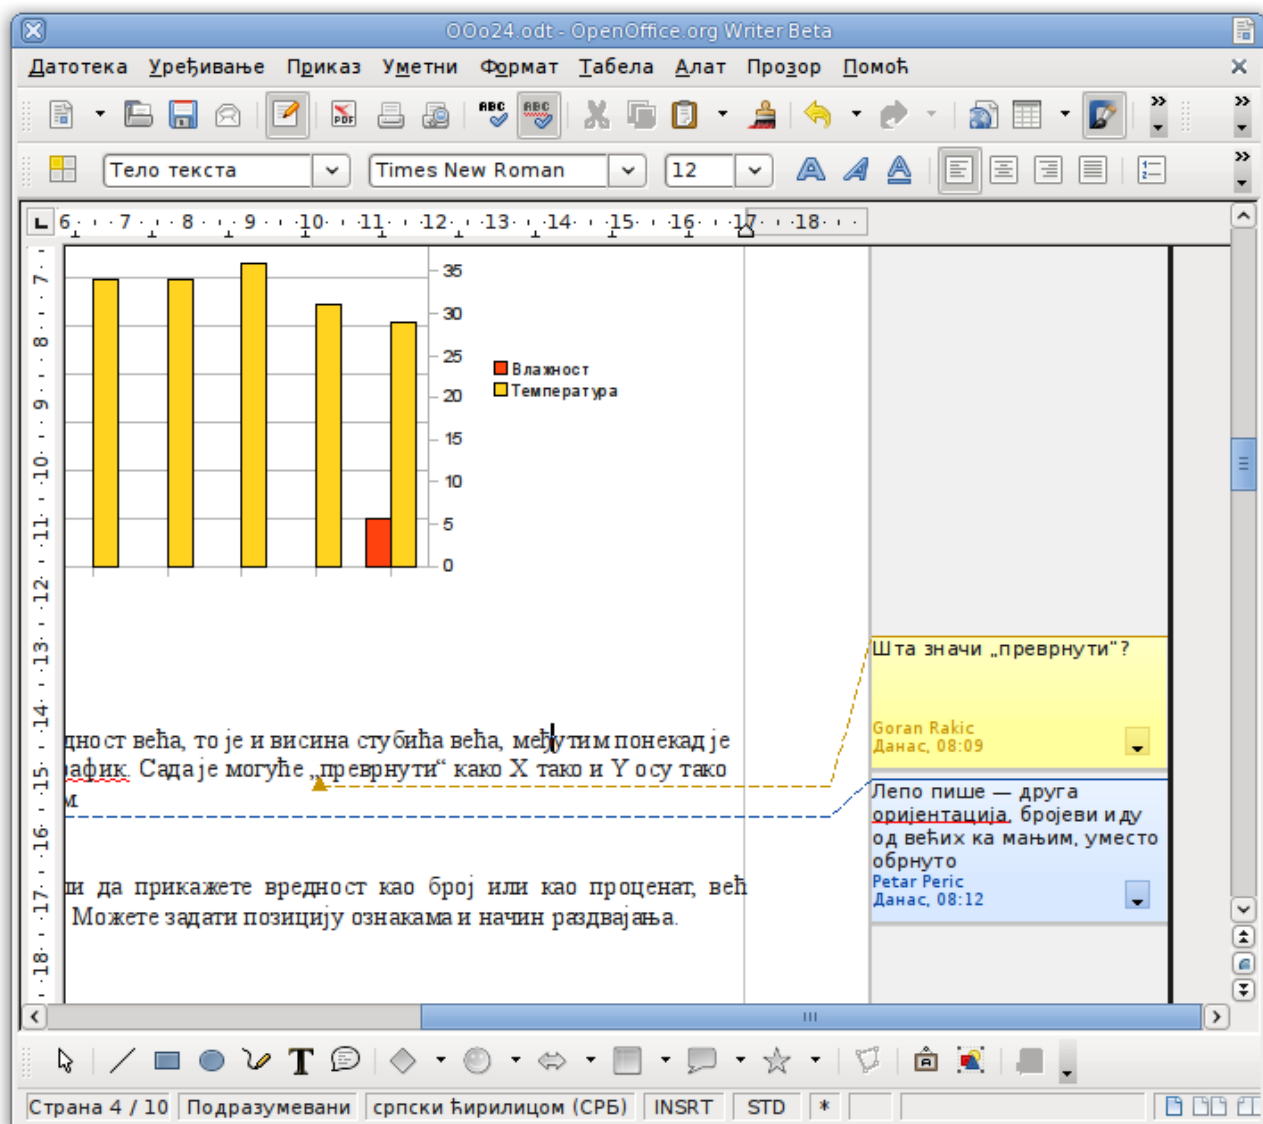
OOo24.odt - OpenOffice.org Writer Beta

Датотека Уређивање Приказ Уметни Формат Табела Алат Прозор Помоћ

Тело текста
Times New Roman
12

6 7 8 9 10 11 12 13 14 15 16 17 18

35
30
25
20
15
10
5
0

Влажност
Температура

дност већа, то је и висина стубића већа, међутим понекад је афик. Сада је могуће „преврнути" како X тако и Y осу тако м

ли да прикажете вредност као број или као проценат, већ Можете задати позицију ознакама и начин раздвајања.

Шта значи „преврнути"?
Goran Rakic
Данас, 08:09

Лепо пише — друга оријентација, бројеви иду од већих ка мањим, уместо обрнуто
Petar Peric
Данас, 08:12

Страна 4 / 10 | Подразумевани | српски ћирилицом (СРБ) | INSRT | STD | *